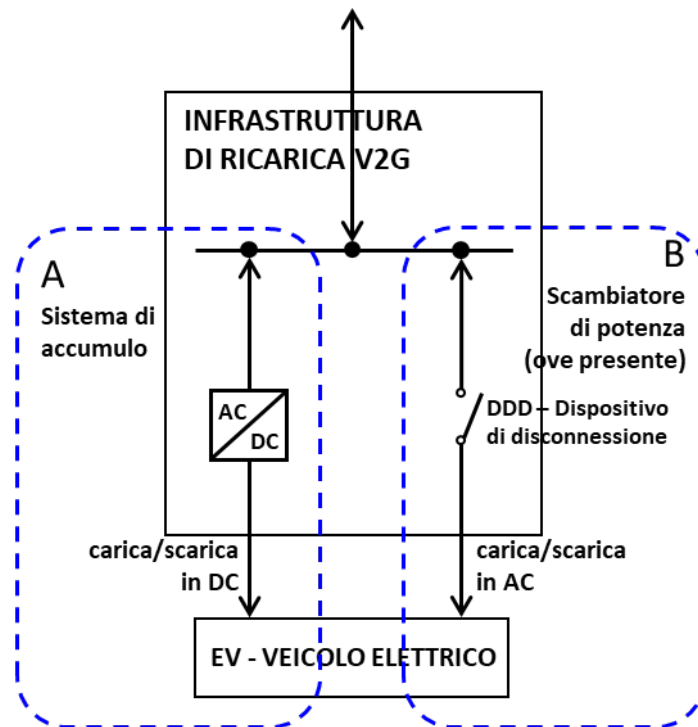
INFRASTRUTTURA DI RICARICA V2G

A

Sistema di accumulo

B

Scambiatore di potenza (ove presente)

AC

DC

DDD – Dispositivo di disconnessione

carica/scarica in DC

carica/scarica in AC

EV - VEICOLO ELETTRICO